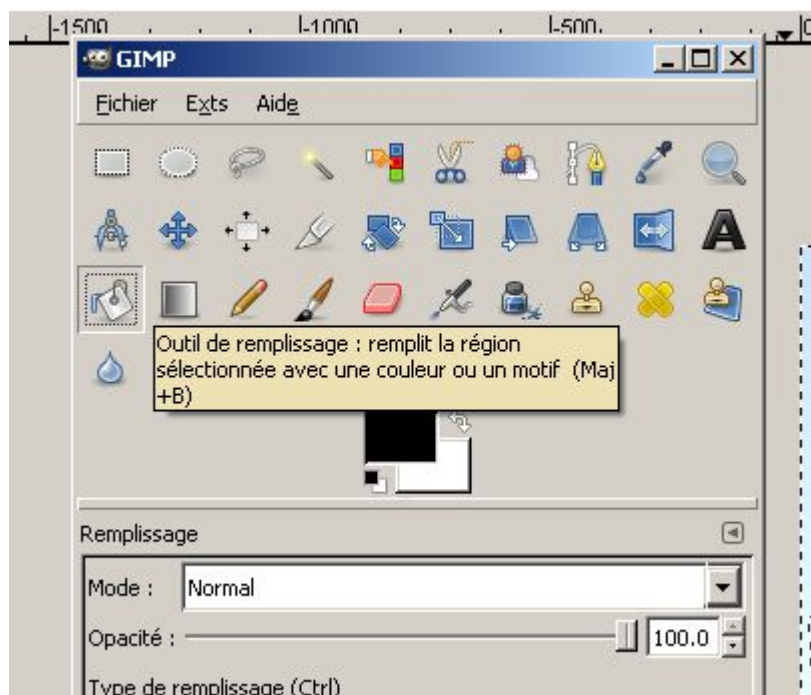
|-1500 |-1000 |-500 |0

GIMP

Fichier Exts Aide

Outil de remplissage : remplit la région sélectionnée avec une couleur ou un motif (Maj +B)

Remplissage

Mode : Normal

Opacité : 100.0

Type de remplissage (Ctrl)